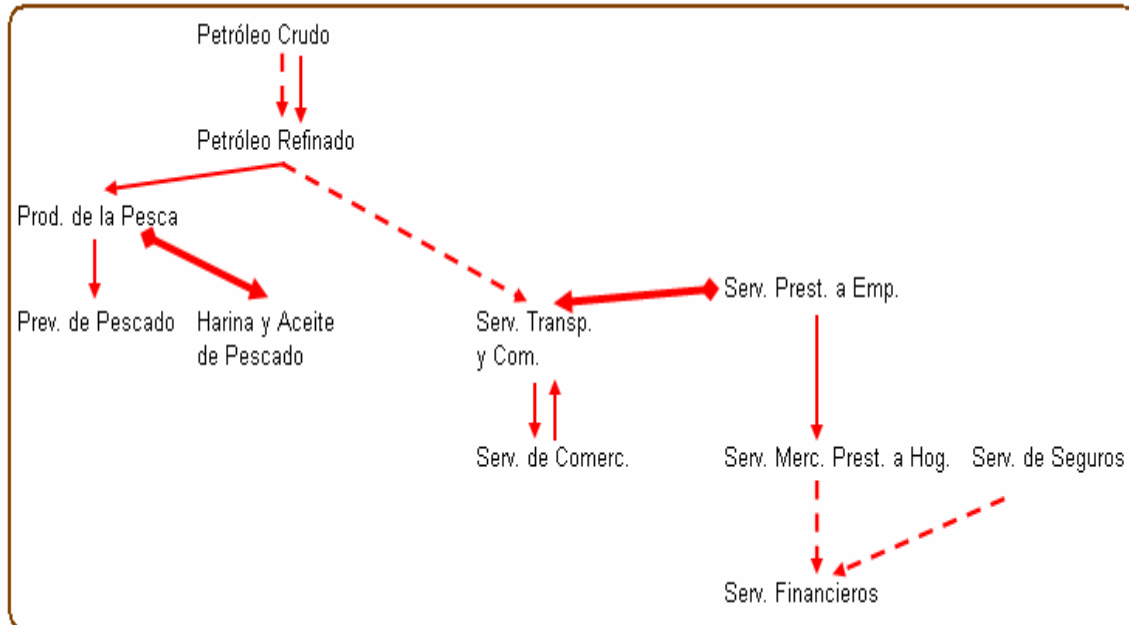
Petróleo Crudo

Petróleo Refinado

Prod. de la Pesca

Prev. de Pescado

Harina y Aceite de Pescado

Serv. Transp. y Com.

Serv. Prest. a Emp.

Serv. de Comerc.

Serv. Merc. Prest. a Hog.

Serv. de Seguros

Serv. Financieros